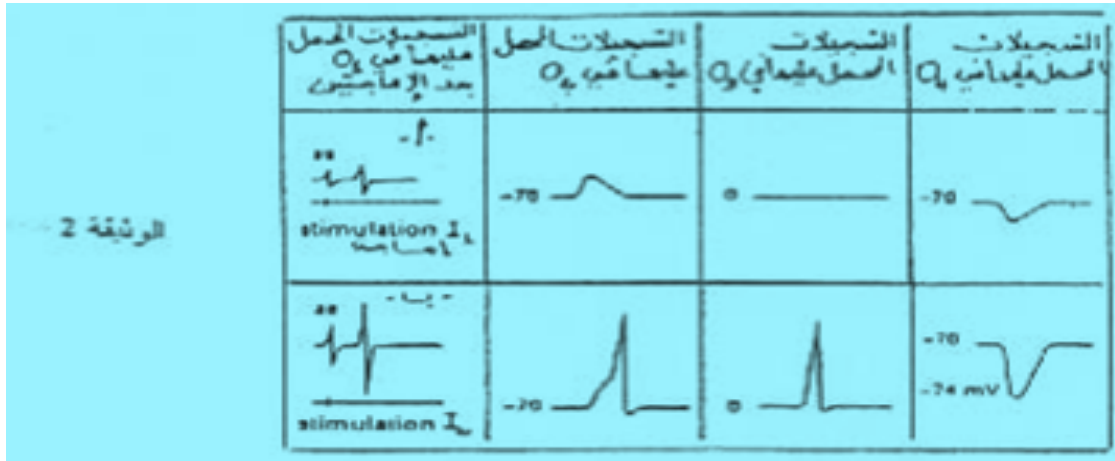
الوثيقة 2

| التسجيلات المحصل عليها في $O_1$ بعد الإماتيين | التسجيلات المحصل عليها في $O_2$ | التسجيلات المحصل عليها في $O_3$ | التسجيلات المحصل عليها في $O_4$ |
|---|---|---|---|
| أ- <br> stimulation $I_1$ فعالة | -70 | 0 | -70 |
| ب- <br> stimulation $I_2$ | -70 | 0 | -70 <br> -74 mV |